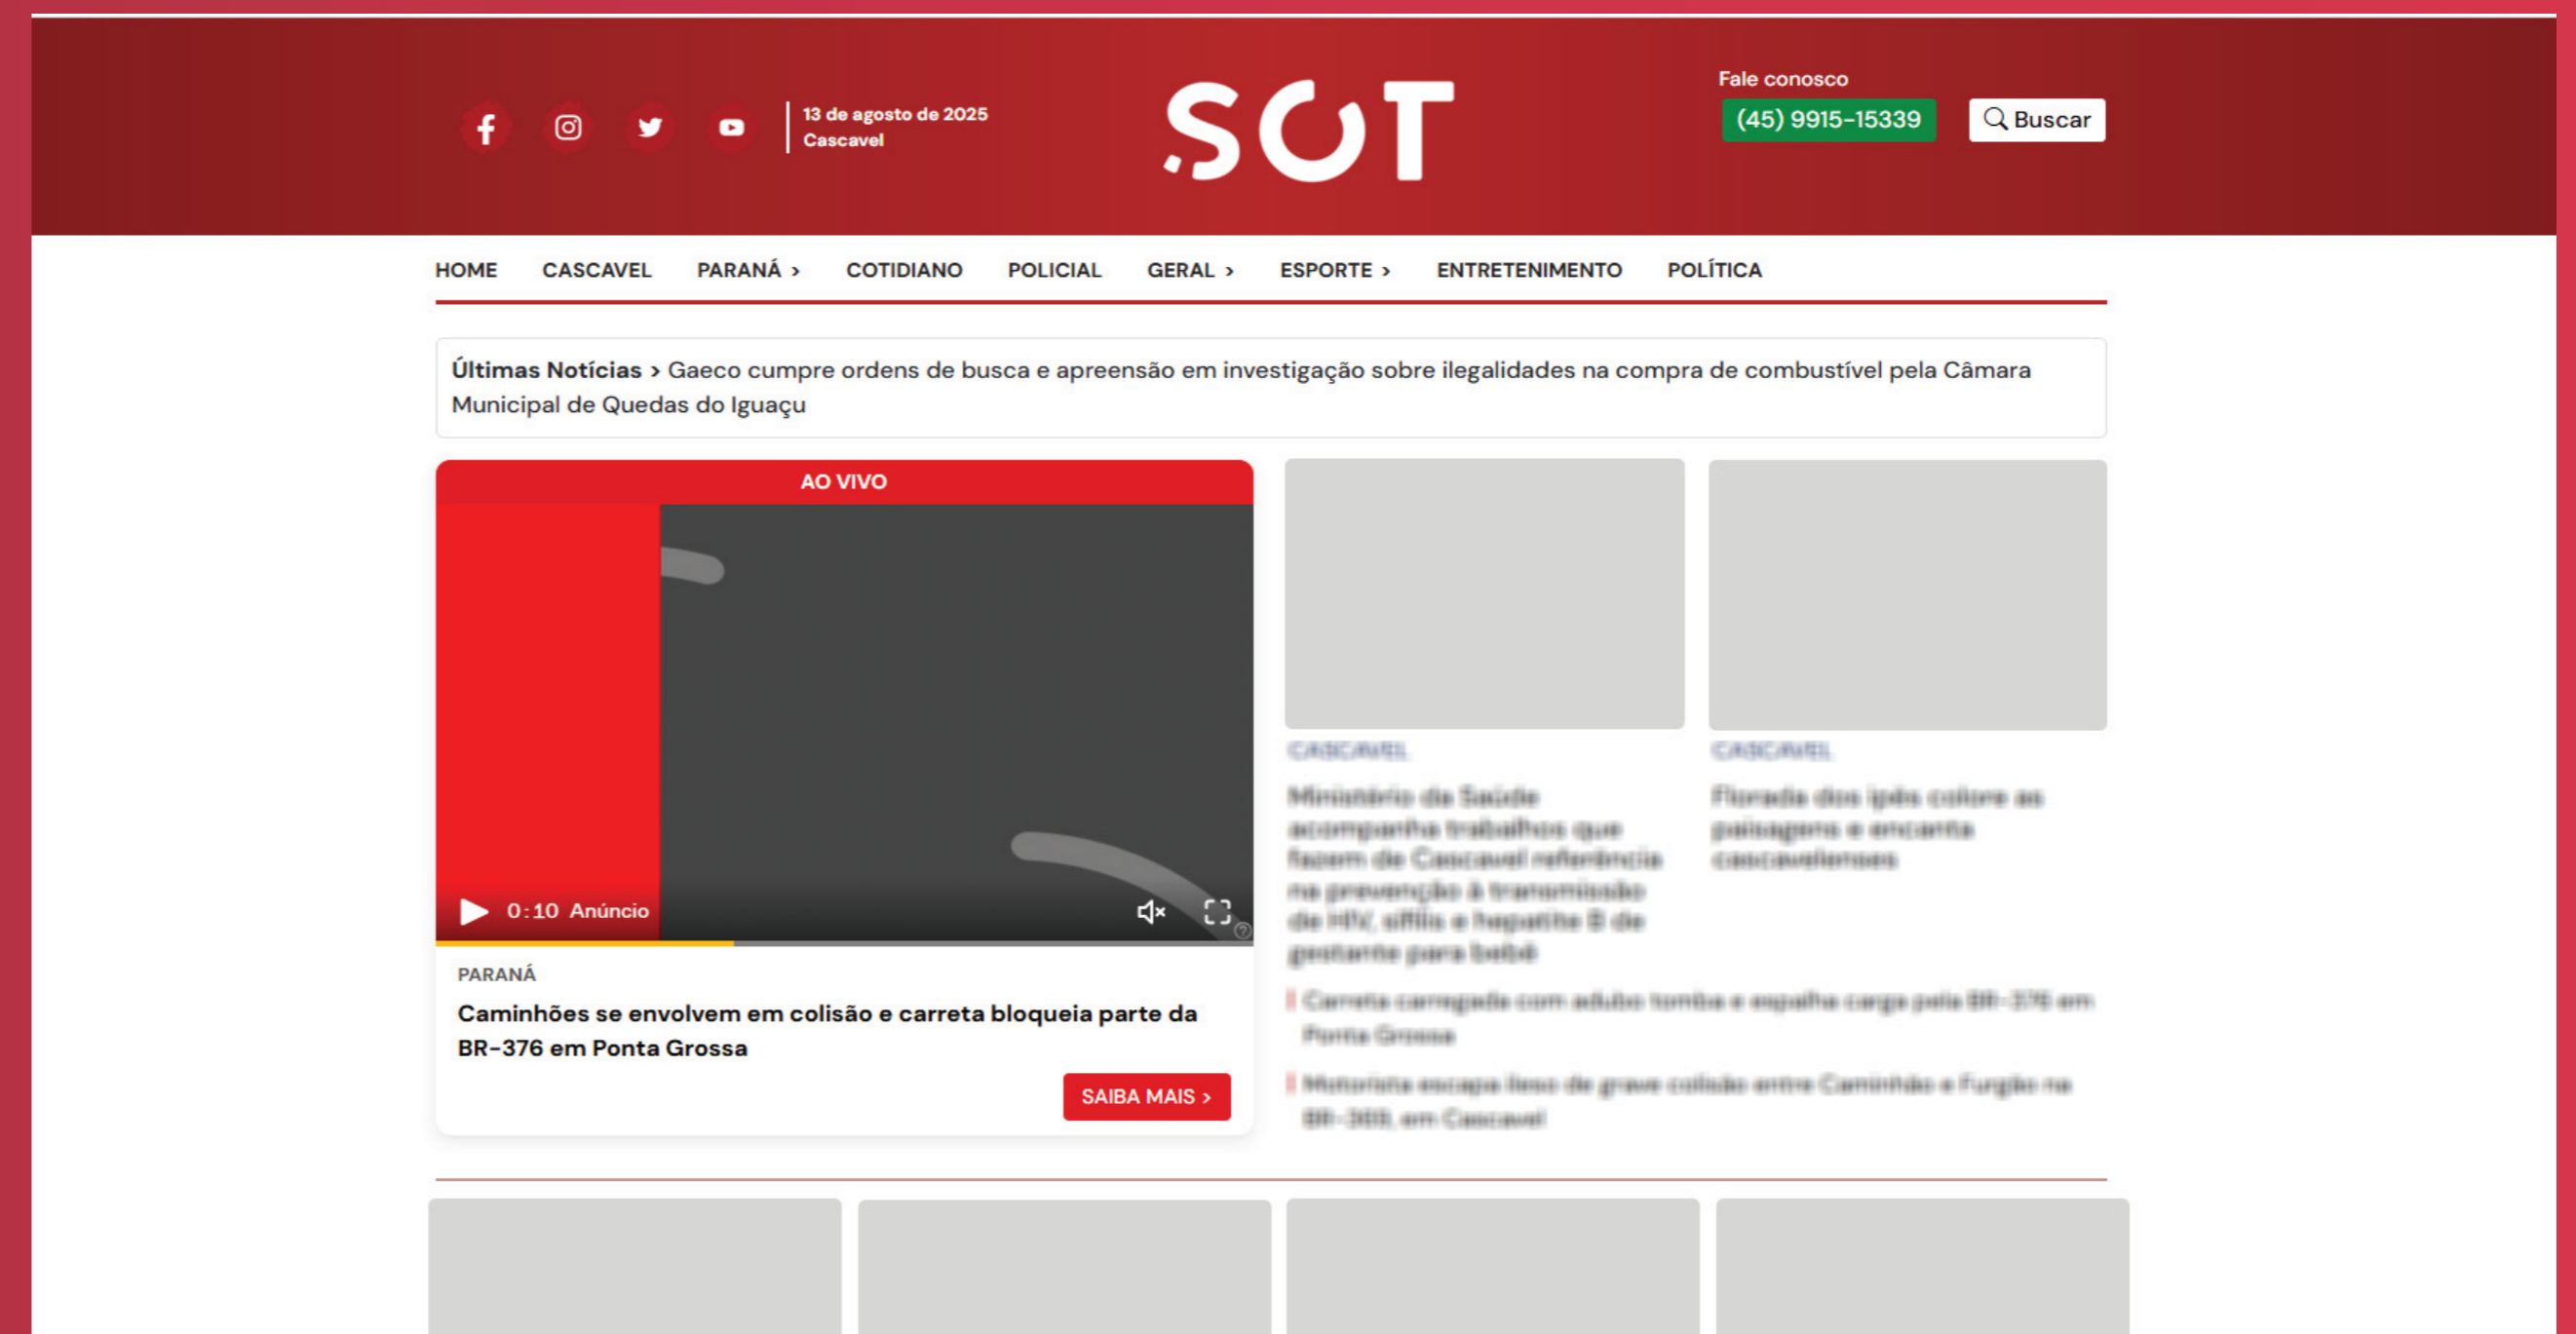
13 de agosto de 2025
Cascavel

SOT

Fale conosco
(45) 9915-15339
Buscar

HOME CASCAVEL PARANÁ › COTIDIANO POLICIAL GERAL › ESPORTE › ENTRETENIMENTO POLÍTICA

Últimas Notícias › Gaeco cumpre ordens de busca e apreensão em investigação sobre ilegalidades na compra de combustível pela Câmara Municipal de Quedas do Iguaçu

AO VIVO

0:10 Anúncio

PARANÁ

Caminhões se envolvem em colisão e carreta bloqueia parte da BR-376 em Ponta Grossa

SAIBA MAIS ›

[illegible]

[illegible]

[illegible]

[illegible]

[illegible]

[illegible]